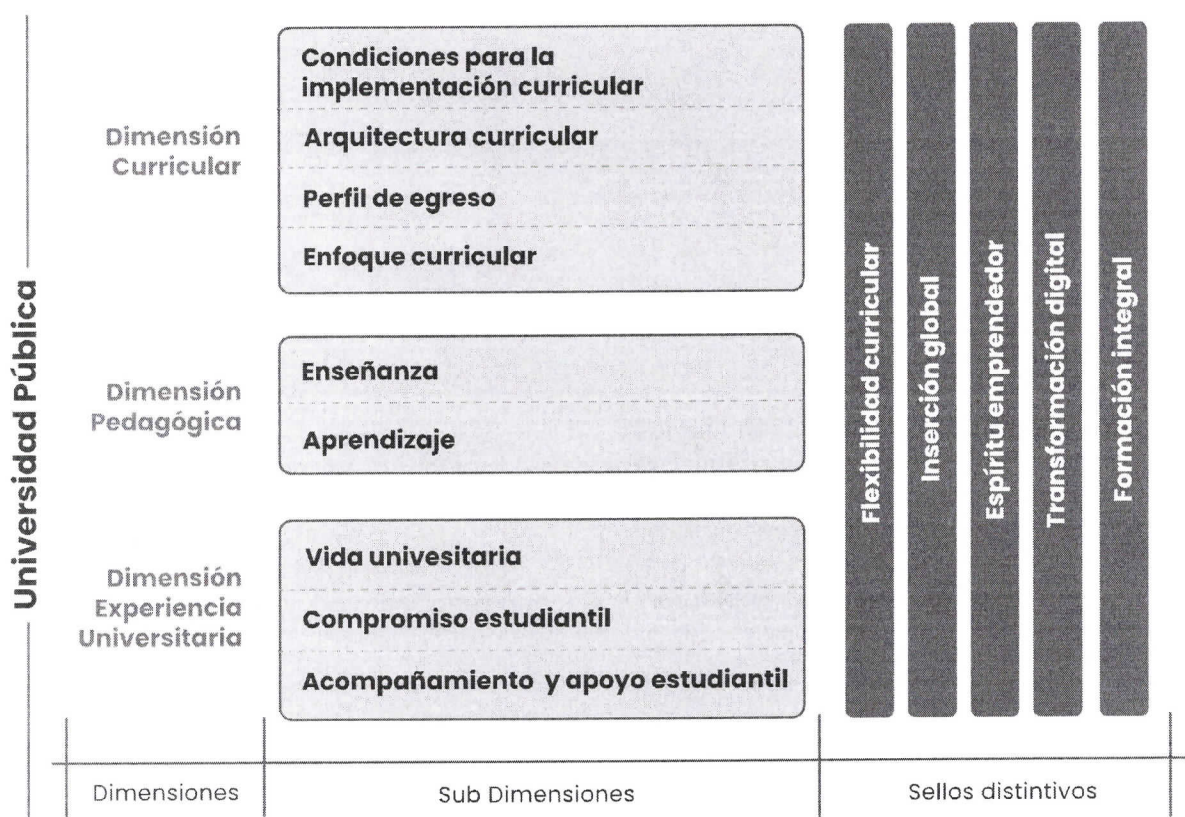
Universidad Pública

Dimensión Curricular

Condiciones para la implementación curricular

Arquitectura curricular

Perfil de egreso

Enfoque curricular

Dimensión Pedagógica

Enseñanza

Aprendizaje

Dimensión Experiencia Universitaria

Vida univesitaria

Compromiso estudiantil

Acompañamiento y apoyo estudiantil

Flexibilidad curricular

Inserción global

Espíritu emprendedor

Transformación digital

Formación integral

Dimensiones

Sub Dimensiones

Sellos distintivos